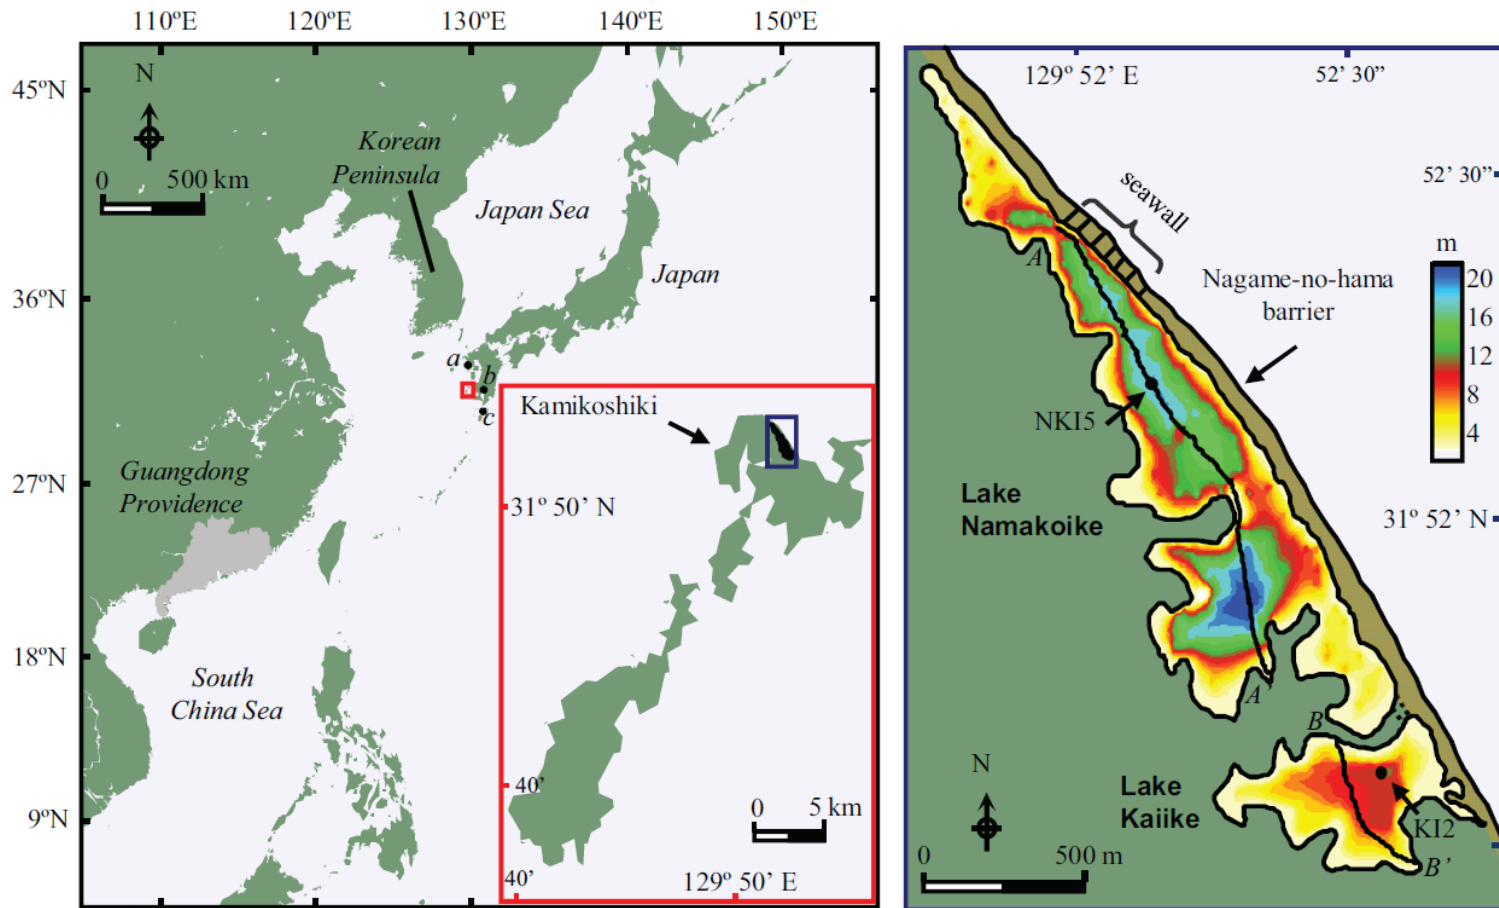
110ºE 120ºE 130ºE 140ºE 150ºE

45ºN
36ºN
27ºN
18ºN
9ºN

N
0 500 km

Korean Peninsula
Japan Sea
Japan
a
b
c
Guangdong Providence
South China Sea

Kamikoshiki
31º 50' N
40'
40'
129º 50' E
0 5 km

129º 52' E
52' 30"
52' 30"
seawall
Nagame-no-hama barrier
m
20
16
12
8
4
A
NKI5
Lake Namakoike
31º 52' N
A'
B
N
Lake Kaiike
KI2
B'
0 500 m